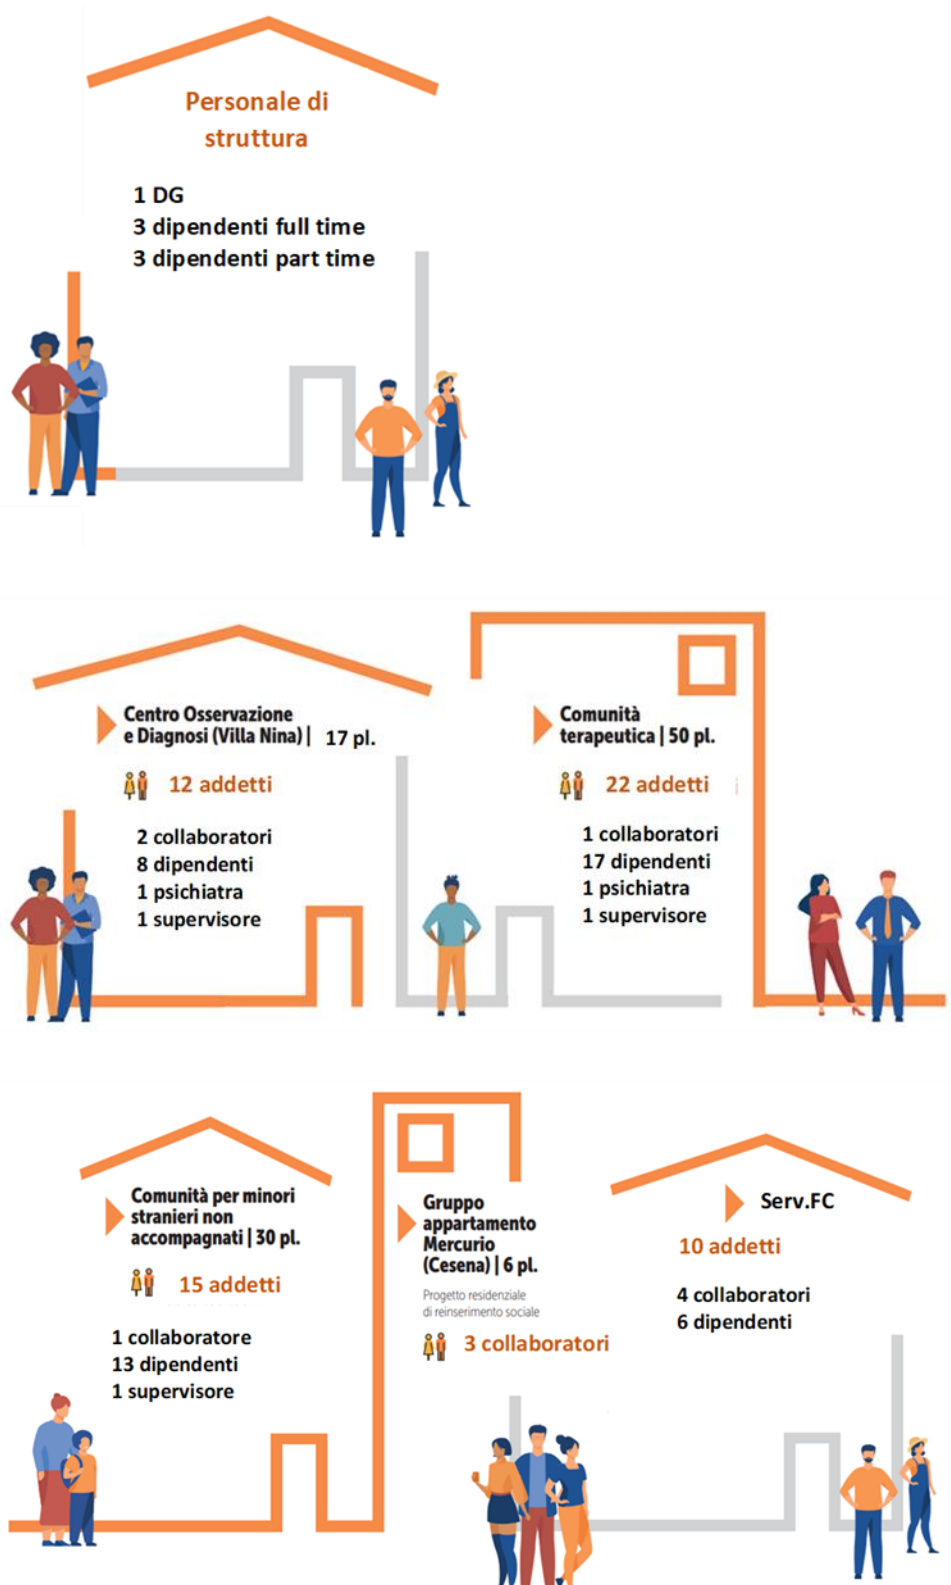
Personale di struttura

1 DG
3 dipendenti full time
3 dipendenti part time

Centro Osservazione e Diagnosi (Villa Nina) | 17 pl.

12 addetti

2 collaboratori
8 dipendenti
1 psichiatra
1 supervisore

Comunità terapeutica | 50 pl.

22 addetti

1 collaboratori
17 dipendenti
1 psichiatra
1 supervisore

Comunità per minori stranieri non accompagnati | 30 pl.

15 addetti

1 collaboratore
13 dipendenti
1 supervisore

Gruppo appartamento Mercurio (Cesena) | 6 pl.

Progetto residenziale di reinserimento sociale

3 collaboratori

Serv.FC

10 addetti

4 collaboratori
6 dipendenti